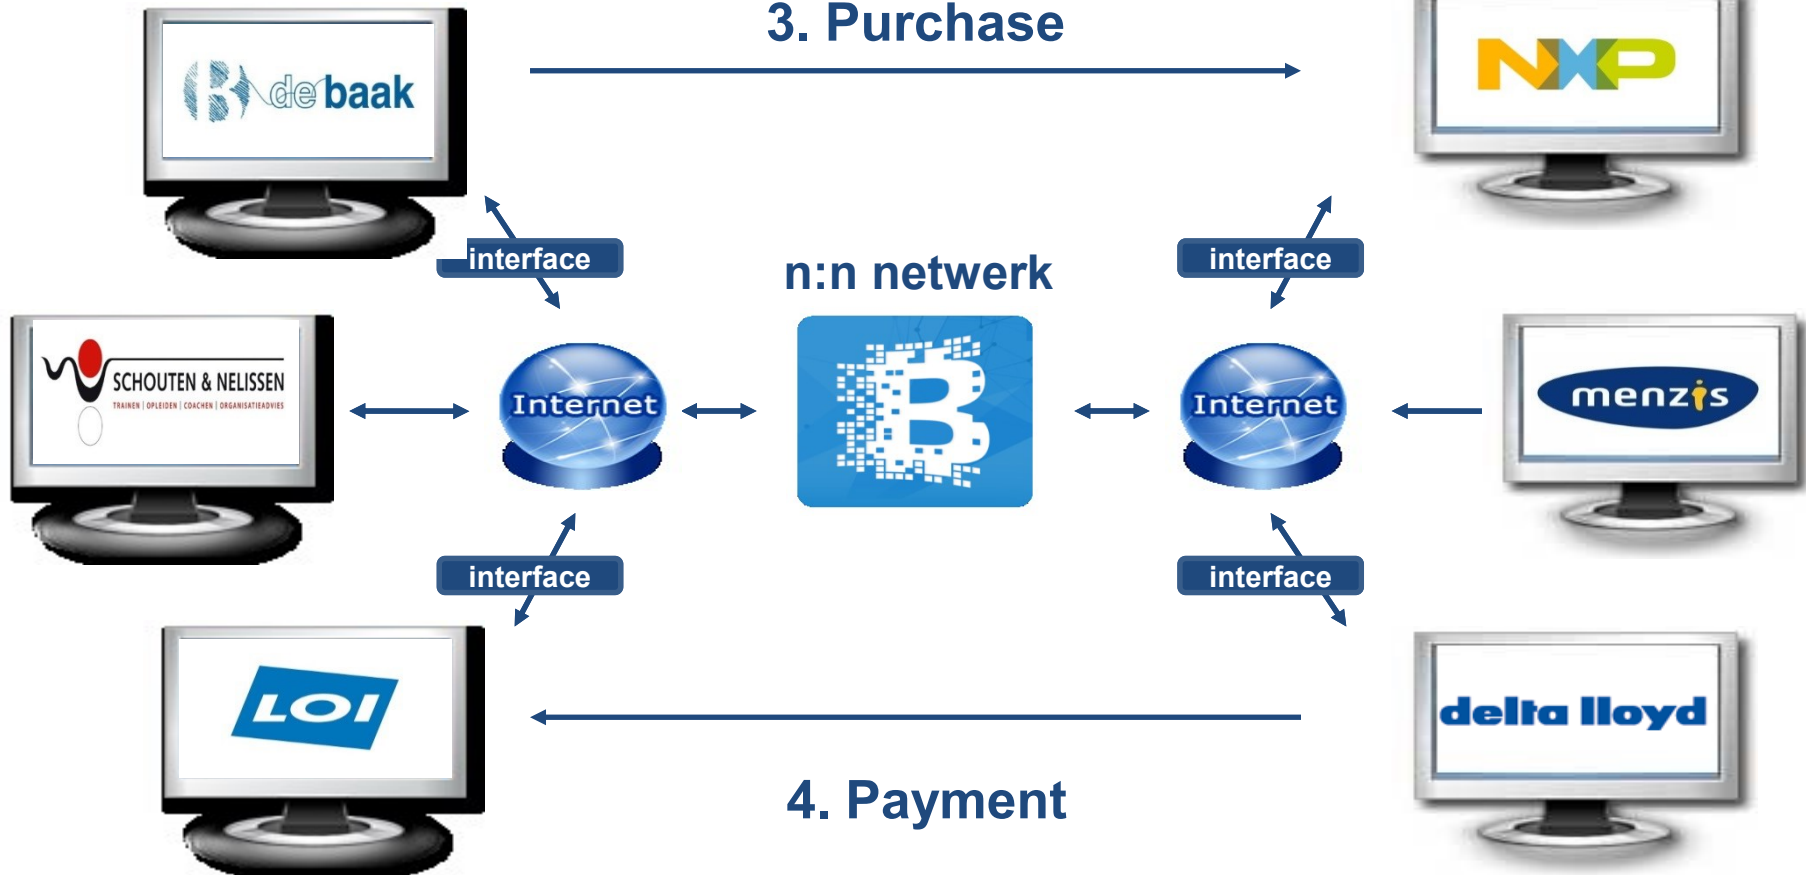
3. Purchase

de baak

NXP

interface

interface

n:n netwerk

SCHOUTEN & NELISSEN
TRAINEN | OPLEIDEN | COACHEN | ORGANISATIEADVIES

Internet

Internet

menzis

interface

interface

LOI

delta lloyd

4. Payment